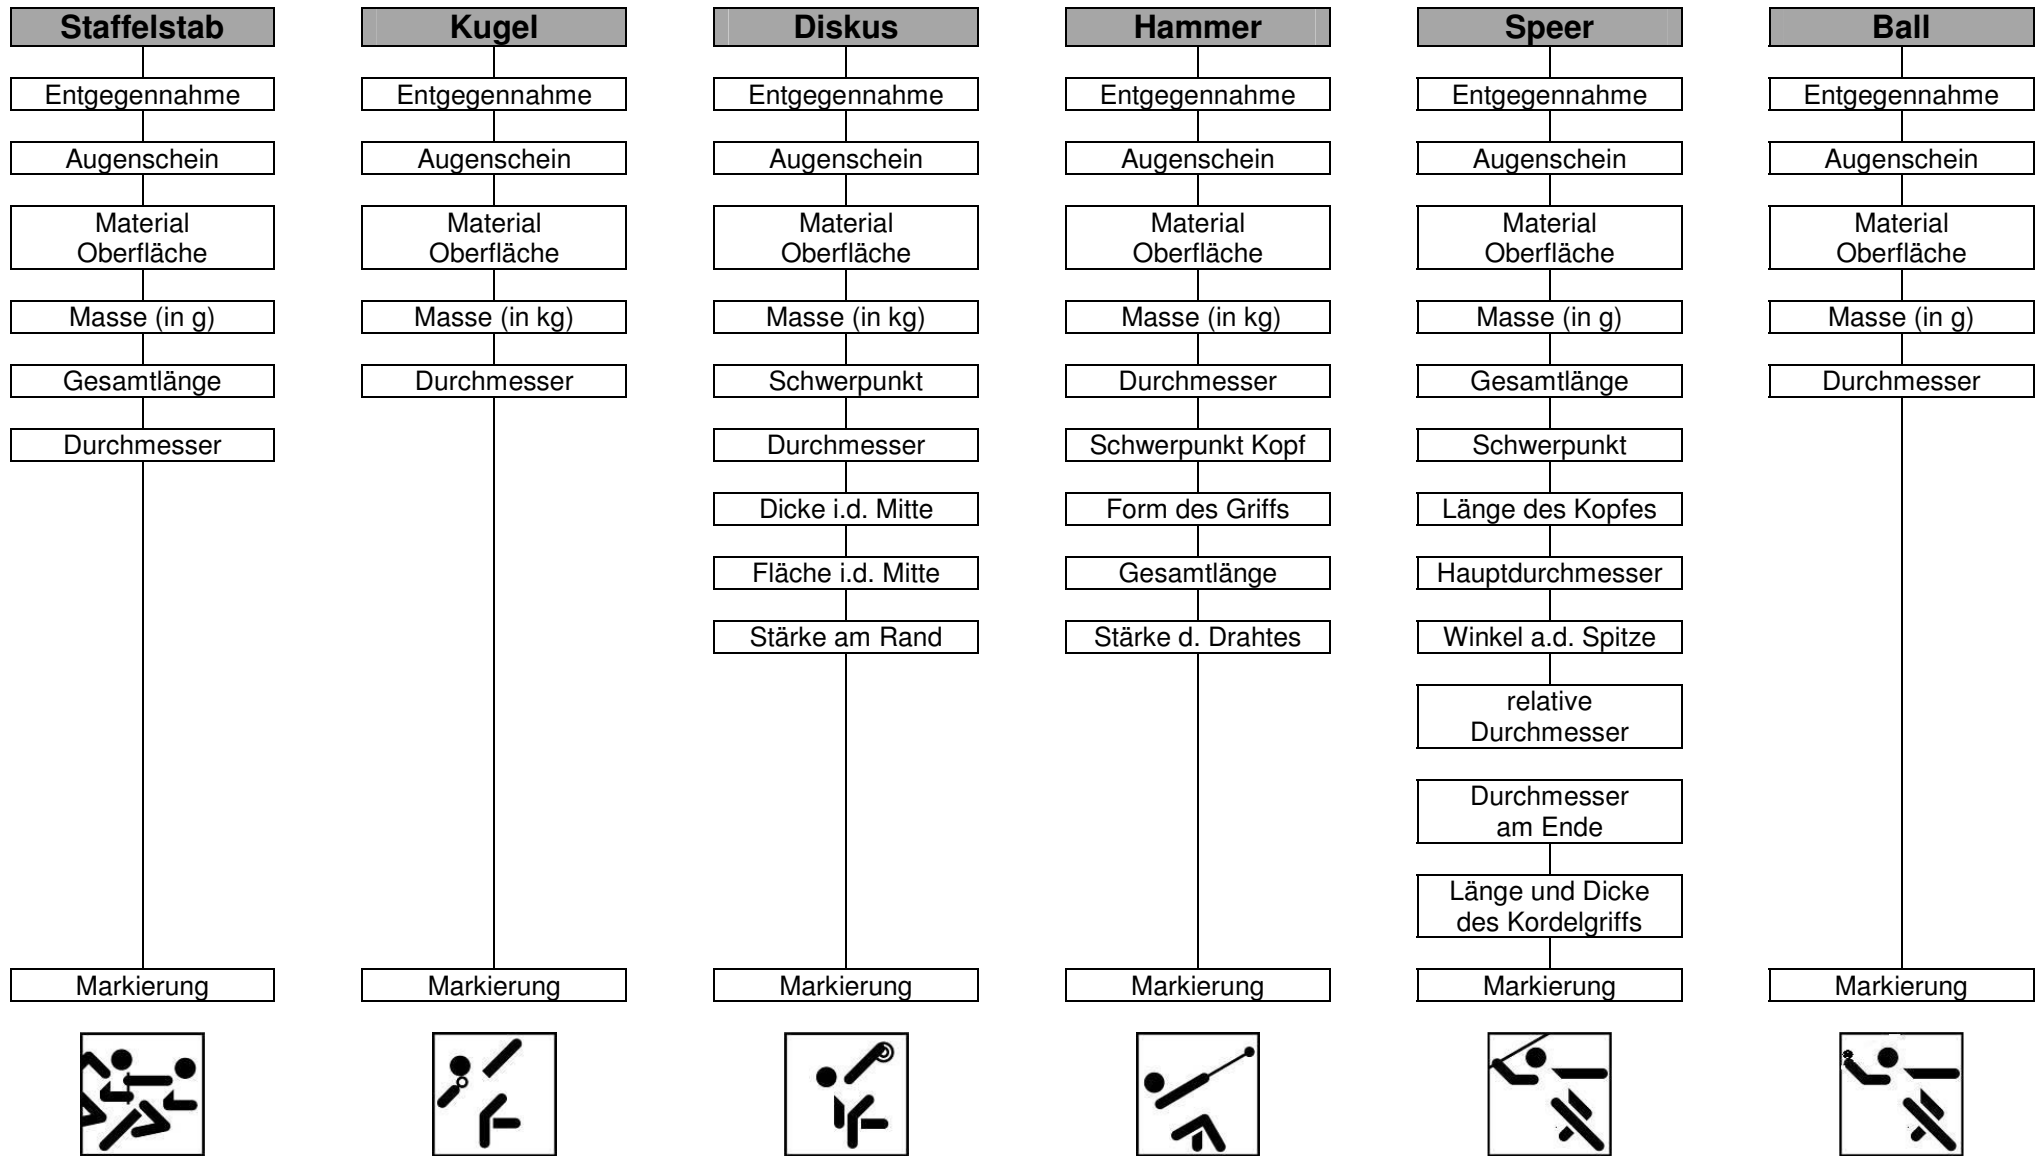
Staffelstab

Entgegennahme

Augenschein

Material Oberfläche

Masse (in g)

Gesamtlänge

Durchmesser

Markierung

Kugel

Entgegennahme

Augenschein

Material Oberfläche

Masse (in kg)

Durchmesser

Markierung

Diskus

Entgegennahme

Augenschein

Material Oberfläche

Masse (in kg)

Schwerpunkt

Durchmesser

Dicke i.d. Mitte

Fläche i.d. Mitte

Stärke am Rand

Markierung

Hammer

Entgegennahme

Augenschein

Material Oberfläche

Masse (in kg)

Durchmesser

Schwerpunkt Kopf

Form des Griffs

Gesamtlänge

Stärke d. Drahtes

Markierung

Speer

Entgegennahme

Augenschein

Material Oberfläche

Masse (in g)

Gesamtlänge

Schwerpunkt

Länge des Kopfes

Hauptdurchmesser

Winkel a.d. Spitze

relative Durchmesser

Durchmesser am Ende

Länge und Dicke des Kordelgriffs

Markierung

Ball

Entgegennahme

Augenschein

Material Oberfläche

Masse (in g)

Durchmesser

Markierung